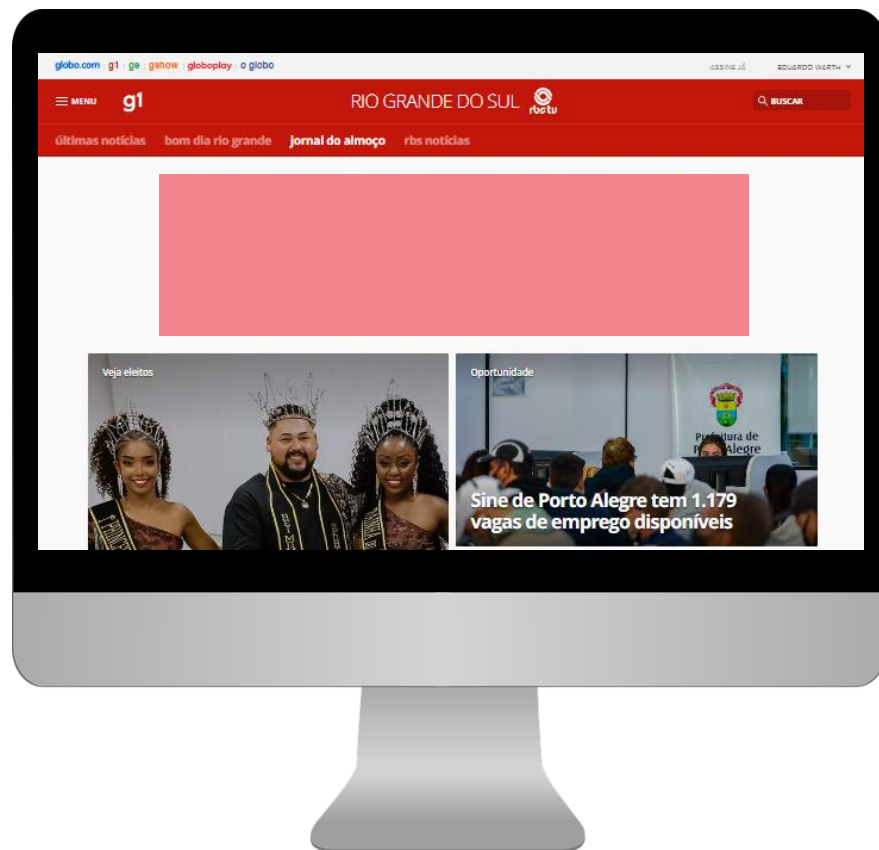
globo.com | g1 | ge | gshow | globoplay | o globo

ASSINE JÁ

EDUARDO WARTH

MENU g1

RIO GRANDE DO SUL rbs tv

BUSCAR

últimas notícias bom dia rio grande jornal do almoço rbs notícias

Veja eleitos

Oportunidade

Prefeitura de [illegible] Alegre

Sine de Porto Alegre tem 1.179 vagas de emprego disponíveis